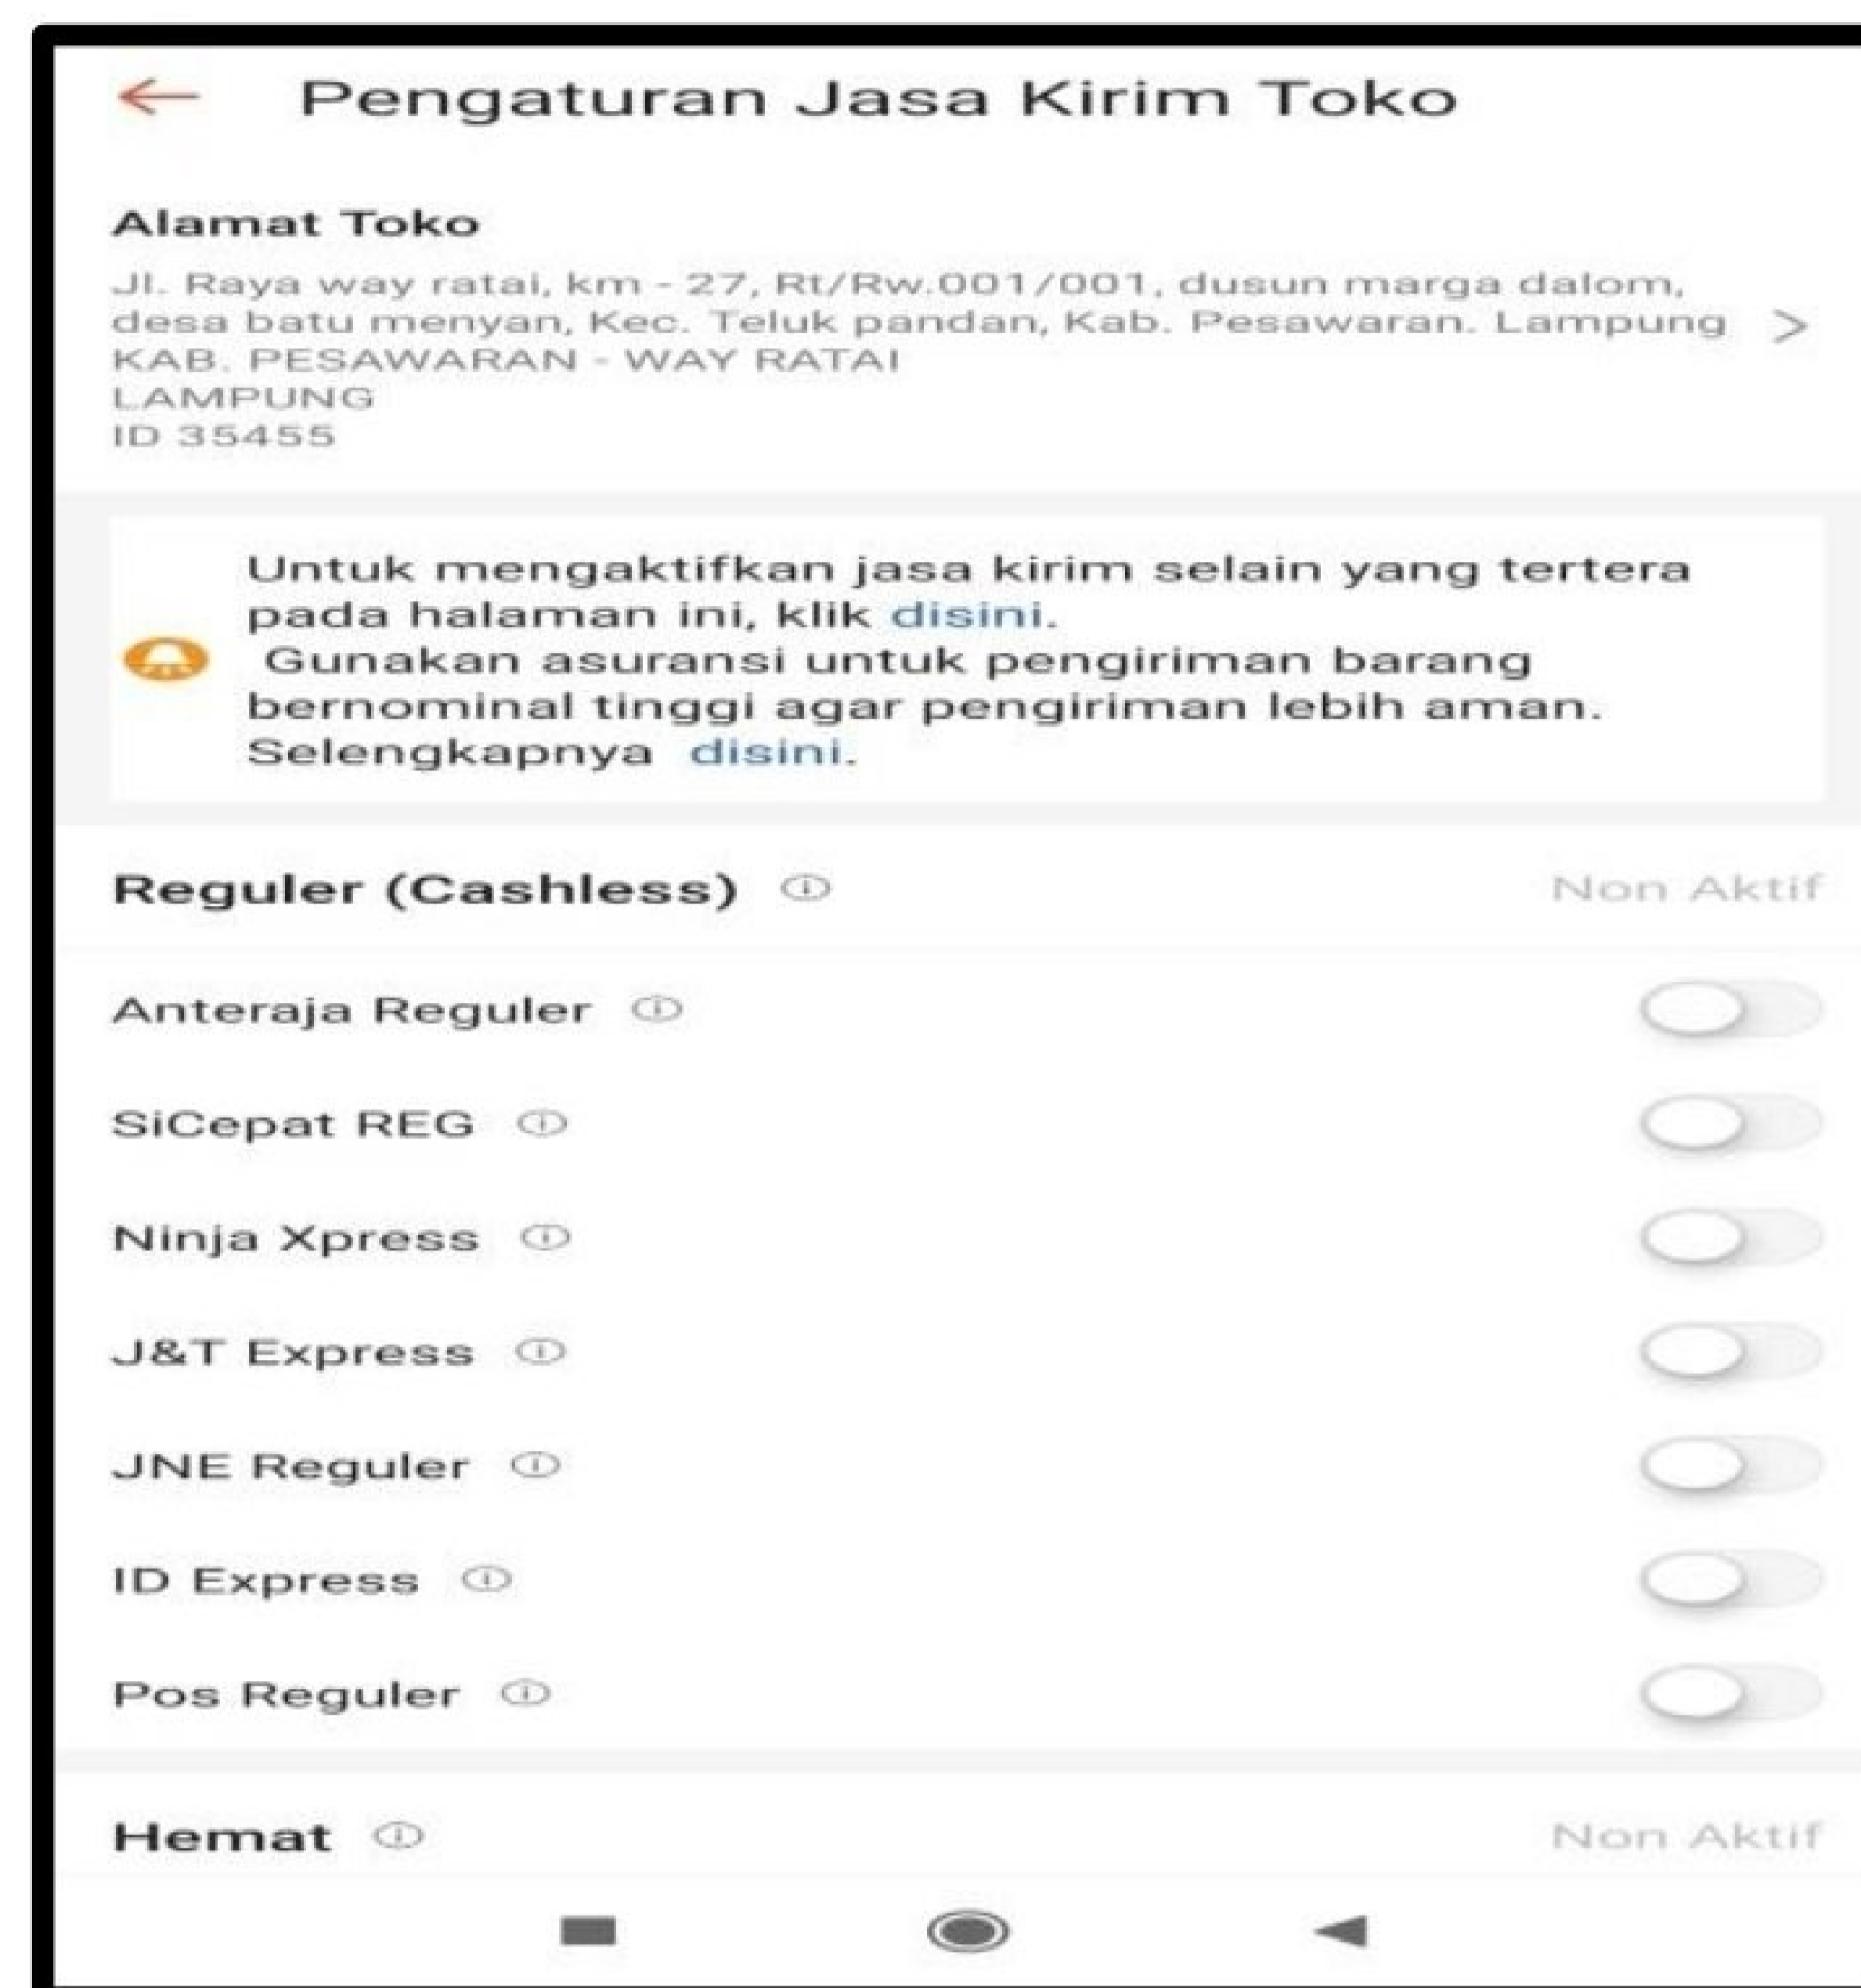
Pengaturan Jasa Kirim Toko

Alamat Toko

Jl. Raya way ratai, km - 27, Rt/Rw.001/001, dusun marga dalom, desa batu menyan, Kec. Teluk pandan, Kab. Pesawaran. Lampung
KAB. PESAWARAN - WAY RATAI
LAMPUNG
ID 35455

Untuk mengaktifkan jasa kirim selain yang tertera pada halaman ini, klik disini.
Gunakan asuransi untuk pengiriman barang bernominal tinggi agar pengiriman lebih aman. Selengkapnya disini.

Reguler (Cashless) Non Aktif

Anteraja Reguler

SiCepat REG

Ninja Xpress

J&T Express

JNE Reguler

ID Express

Pos Reguler

Hemat Non Aktif